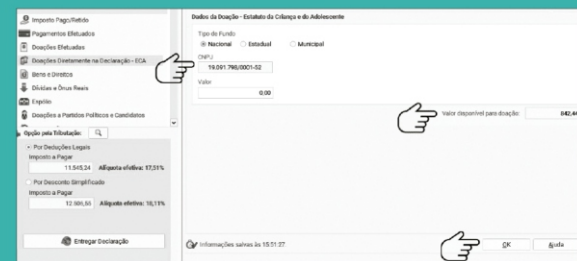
Imposto Pago/Retido
Pagamentos Efetuados
Doações Efetuadas
Doações Diretamente na Declaração - ECA
Bens e Direitos
Dívidas e Ônus Reais
Espólio
Doações a Partidos Políticos e Candidatos

Opção pela Tributação:

Por Deduções Legais
Imposto a Pagar
11.545,24
Alíquota efetiva: 17,31%

Por Desconto Simplificado
Imposto a Pagar
12.986,65
Alíquota efetiva: 19,15%

Entregar Declaração

Dados da Doação - Estatuto da Criança e do Adolescente

Tipo de Fundo
Nacional
Estadual
Municipal

CNPJ
19.091.798/0001-52

Valor
0,00

Valor disponível para doação:
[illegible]842,4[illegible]

Informações salvas às 15:51:37

OK
Ajuda